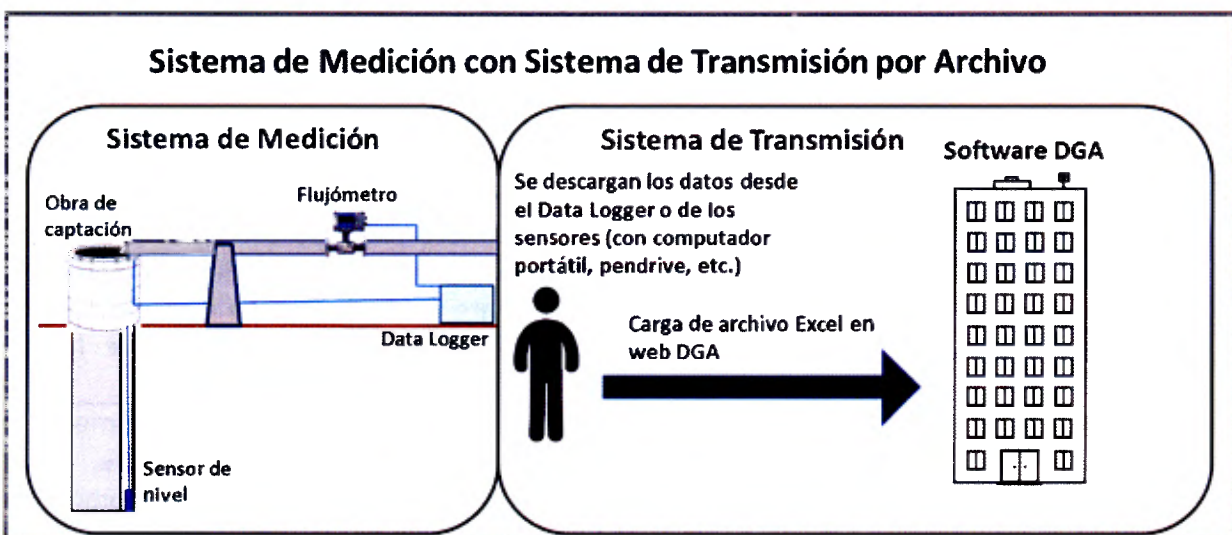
Sistema de Medición con Sistema de Transmisión por Archivo

Sistema de Medición

Obra de captación

Flujómetro

Data Logger

Sensor de nivel

Sistema de Transmisión

Se descargan los datos desde el Data Logger o de los sensores (con computador portátil, pendrive, etc.)

Carga de archivo Excel en web DGA

Software DGA